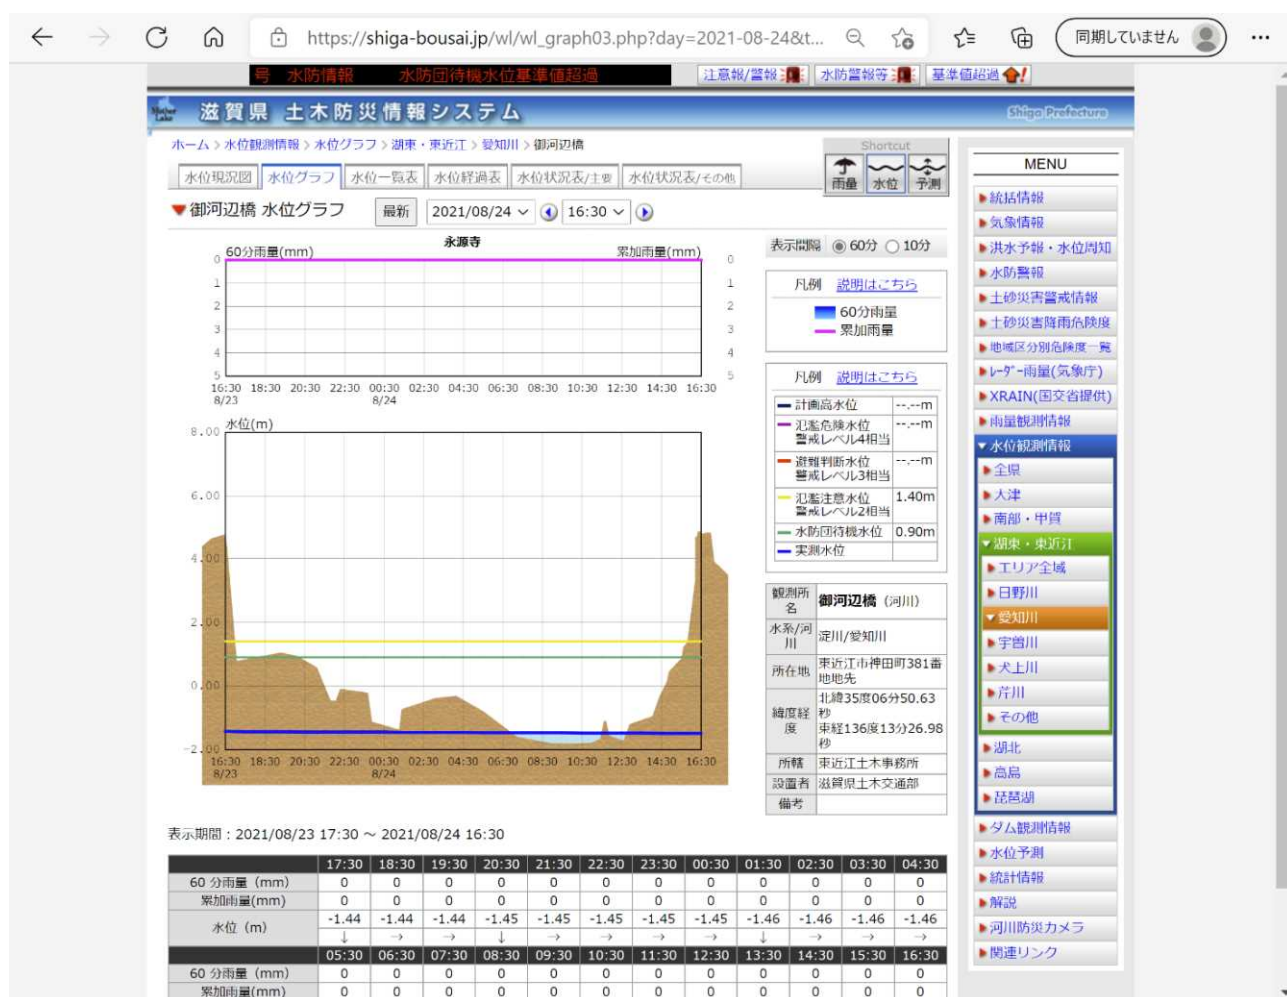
https://shiga-bousai.jp/wl/wl_graph03.php?day=2021-08-24&t...

同期していません

号 水防情報 水防団待機水位基準値超過

注意報/警報 水防警報等 基準値超過

滋賀県 土木防災情報システム

Shiga Prefecture

ホーム > 水位観測情報 > 水位グラフ > 湖東・東近江 > 愛知川 > 御河辺橋

Shortcut

雨量 水位 予測

水位現況図 水位グラフ 水位一覧表 水位経過表 水位状況表/主要 水位状況表/その他

▼御河辺橋 水位グラフ 最新 2021/08/24 16:30

永源寺

60分雨量(mm) 累加雨量(mm)

0 1 2 3 4 5

16:30 18:30 20:30 22:30 00:30 02:30 04:30 06:30 08:30 10:30 12:30 14:30 16:30
8/23 8/24

水位(m)

8.00 6.00 4.00 2.00 0.00 -2.00

16:30 18:30 20:30 22:30 00:30 02:30 04:30 06:30 08:30 10:30 12:30 14:30 16:30
8/23 8/24

表示間隔 60分 10分

凡例 説明はこちら
60分雨量
累加雨量

凡例 説明はこちら

| | |
|---|---|
| 計画高水位 | --.--m |
| 氾濫危険水位 警戒レベル4相当 | --.--m |
| 避難判断水位 警戒レベル3相当 | --.--m |
| 氾濫注意水位 警戒レベル2相当 | 1.40m |
| 水防団待機水位 | 0.90m |
| 実測水位 | |

| | |
|---|---|
| 観測所名 | 御河辺橋 (河川) |
| 水系/河川 | 淀川/愛知川 |
| 所在地 | 東近江市神田町381番地地先 |
| 緯度経度 | 北緯35度06分50.63秒 東経136度13分26.98秒 |
| 所轄 | 東近江土木事務所 |
| 設置者 | 滋賀県土木交通部 |
| 備考 | |

MENU
統括情報
気象情報
洪水予報・水位周知
水防警報
土砂災害警戒情報
土砂災害降雨危険度
地域区分別危険度一覧
レーダー雨量(気象庁)
XRAIN(国交省提供)
雨量観測情報
水位観測情報
全県
大津
南部・甲賀
湖東・東近江
エリア全域
日野川
愛知川
宇曽川
犬上川
芹川
その他
湖北
高島
琵琶湖
ダム観測情報
水位予測
統計情報
解説
河川防災カメラ
関連リンク

表示期間：2021/08/23 17:30 ～ 2021/08/24 16:30

| | 17:30 | 18:30 | 19:30 | 20:30 | 21:30 | 22:30 | 23:30 | 00:30 | 01:30 | 02:30 | 03:30 | 04:30 |
|---|---|---|---|---|---|---|---|---|---|---|---|---|
| 60 分雨量 (mm) | 0 | 0 | 0 | 0 | 0 | 0 | 0 | 0 | 0 | 0 | 0 | 0 |
| 累加雨量(mm) | 0 | 0 | 0 | 0 | 0 | 0 | 0 | 0 | 0 | 0 | 0 | 0 |
| 水位 (m) | -1.44 | -1.44 | -1.44 | -1.45 | -1.45 | -1.45 | -1.45 | -1.45 | -1.46 | -1.46 | -1.46 | -1.46 |
| | ↓ | → | → | ↓ | → | → | → | → | ↓ | → | → | → |
| | 05:30 | 06:30 | 07:30 | 08:30 | 09:30 | 10:30 | 11:30 | 12:30 | 13:30 | 14:30 | 15:30 | 16:30 |
| 60 分雨量 (mm) | 0 | 0 | 0 | 0 | 0 | 0 | 0 | 0 | 0 | 0 | 0 | 0 |
| 累加雨量(mm) | 0 | 0 | 0 | 0 | 0 | 0 | 0 | 0 | 0 | 0 | 0 | 0 |